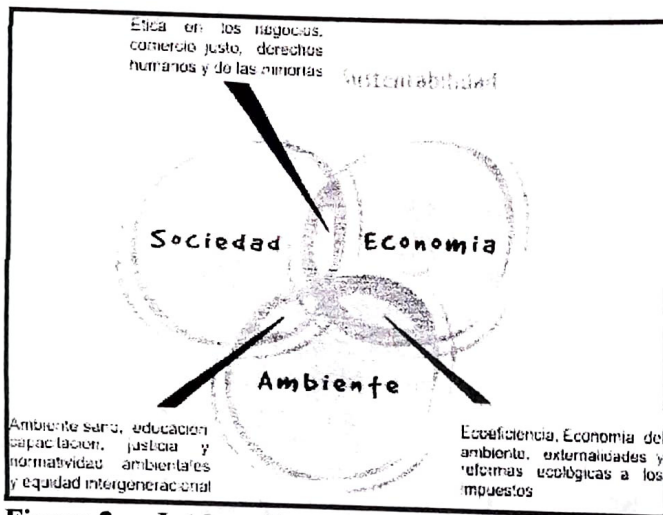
Etica en los negocios, comercio justo, derechos humanos y de las minorias

Sustentabilidad

Sociedad

Economia

Ambiente

Ambiente sano, educacion capacitacion, justicia y normatividad ambientales y equidad intergeneracional

Ecoeficiencia, Economia del ambiente, externalidades y reformas ecologicas a los impuestos

Figura 2. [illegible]